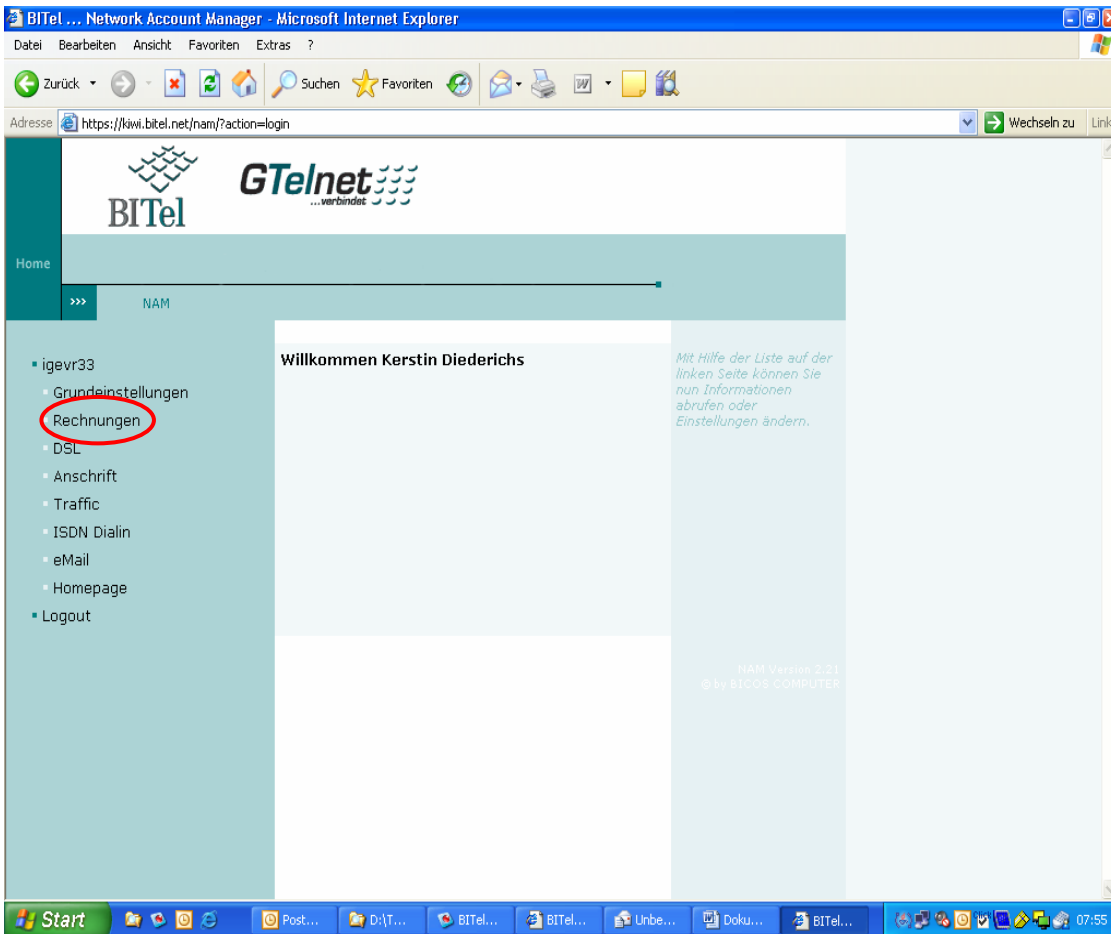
BITel ... Network Account Manager - Microsoft Internet Explorer

Datei Bearbeiten Ansicht Favoriten Extras ?

Zurück Suchen Favoriten

Adresse https://kiwi.bitel.net/nam/?action=login

Wechseln zu Link

BITel

GTelnet ...verbindet

Home

››› NAM

▪ igevr33
Grundeinstellungen
Rechnungen
DSL
Anschrift
Traffic
ISDN Dialin
eMail
Homepage
▪ Logout

Willkommen Kerstin Diederichs

Mit Hilfe der Liste auf der linken Seite können Sie nun Informationen abrufen oder Einstellungen ändern.

NAM Version 2.21
© by BICOS COMPUTER

Start Post... D:\T... BITel... BITel... Unbe... Doku... BITel... 07:55